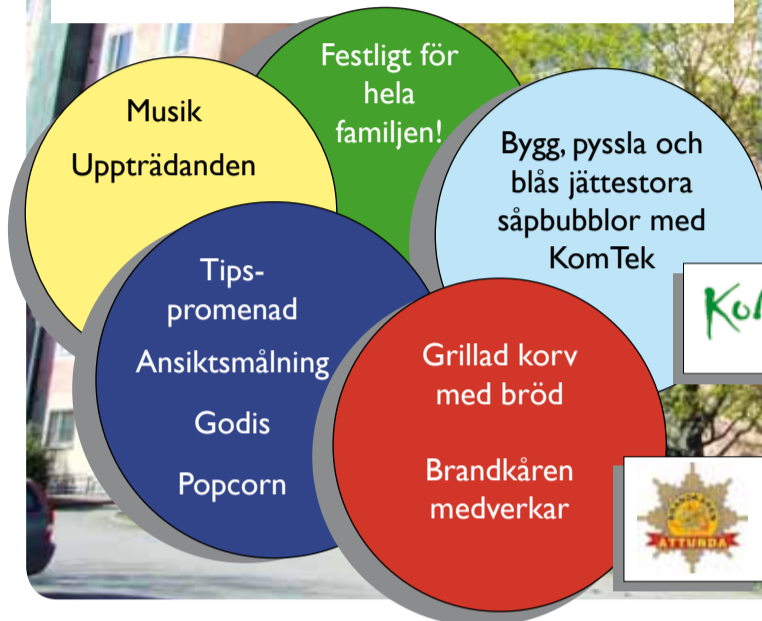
Musik

Uppträdanden

Festligt för hela familjen!

Bygg, pyssla och blås jättestora såpbubblor med KomTek

Ko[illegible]

Tips-promenad

Ansiktsmålning

Godis

Popcorn

Grillad korv med bröd

Brandkåren medverkar

ATTUNDA